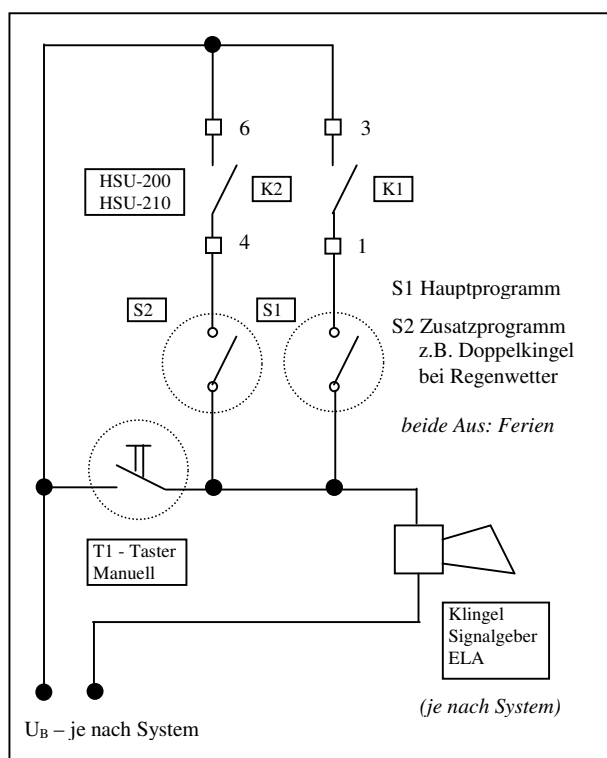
6

3

HSU-200
HSU-210

K2

K1

4

1

S2

S1

S1 Hauptprogramm

S2 Zusatzprogramm z.B. Doppelkingel bei Regenwetter

*beide Aus: Ferien*

T1 - Taster Manuell

Klingel Signalgeber ELA

*(je nach System)*

$U_B$ – je nach System